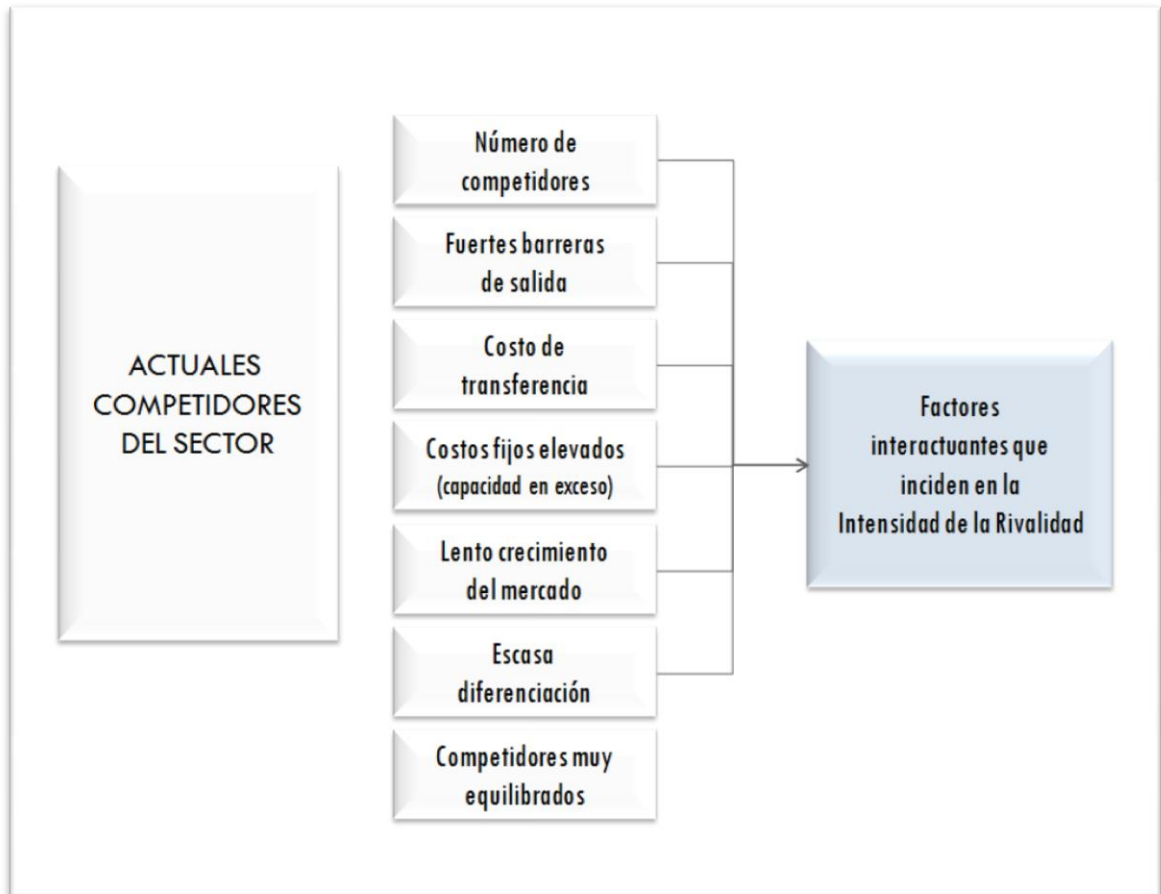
ACTUALES COMPETIDORES DEL SECTOR

Número de competidores

Fuertes barreras de salida

Costo de transferencia

Costos fijos elevados (capacidad en exceso)

Lento crecimiento del mercado

Escasa diferenciación

Competidores muy equilibrados

Factores interactuantes que inciden en la Intensidad de la Rivalidad